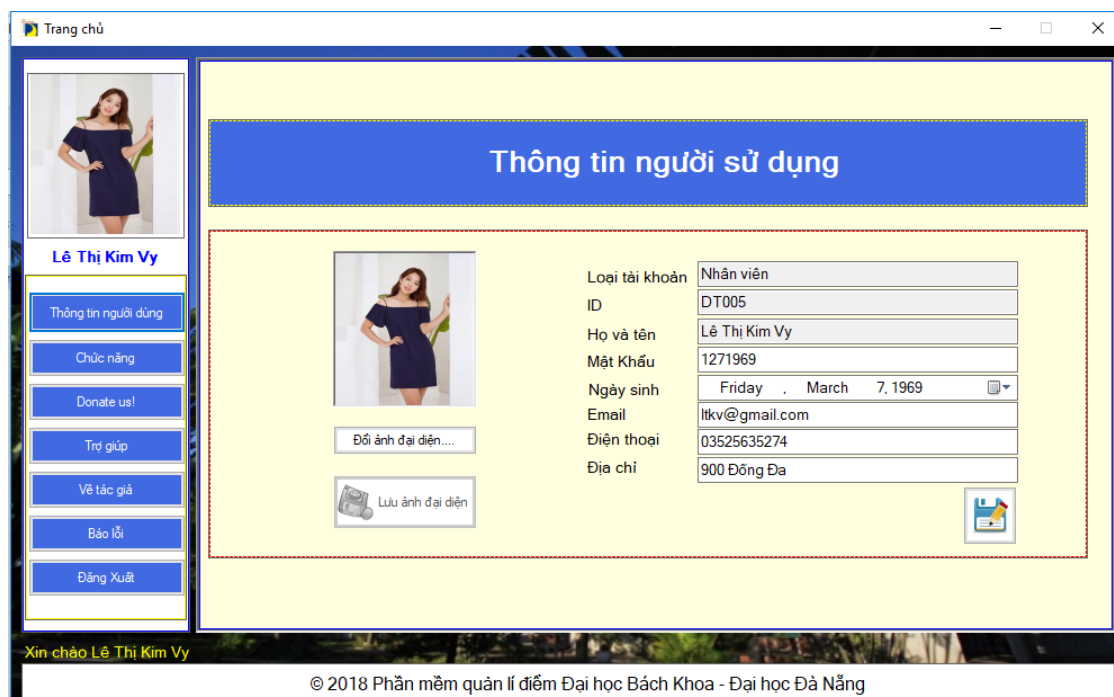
Trang chủ

Lê Thị Kim Vy

Thông tin người dùng

Chức năng

Donate us!

Trợ giúp

Về tác giả

Báo lỗi

Đăng Xuất

Thông tin người sử dụng

Đổi ảnh đại diện....

Lưu ảnh đại diện

| | |
|---|---|
| Loại tài khoản | Nhân viên |
| ID | DT005 |
| Họ và tên | Lê Thị Kim Vy |
| Mật Khẩu | 1271969 |
| Ngày sinh | Friday , March 7, 1969 |
| Email | ltkv@gmail.com |
| Điện thoại | 03525635274 |
| Địa chỉ | 900 Đống Đa |

Xin chào Lê Thị Kim Vy

© 2018 Phần mềm quản lí điểm Đại học Bách Khoa - Đại học Đà Nẵng